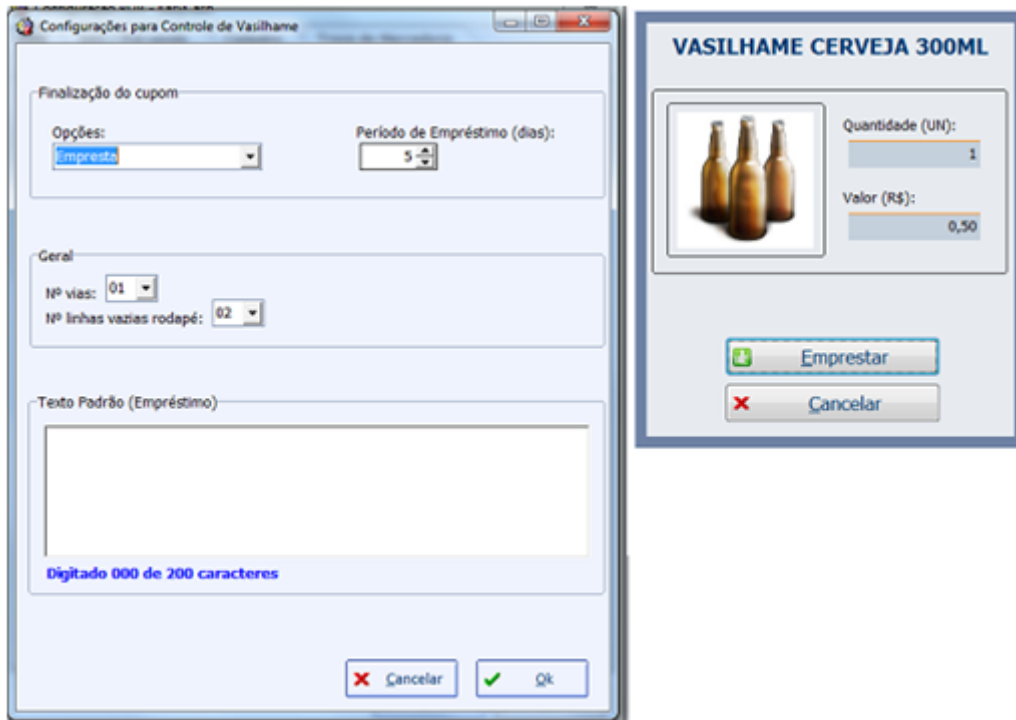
Configurações para Controle de Vasilhame

Finalização do cupom

Opções:
Empresta

Período de Empréstimo (dias):
5

Geral

Nº vias: 01
Nº linhas vazias rodapé: 02

Texto Padrão (Empréstimo)

Digitado 000 de 200 caracteres

Cancelar
Ok

VASILHAME CERVEJA 300ML

Quantidade (UN):
1

Valor (R$):
0,50

Emprestar
Cancelar